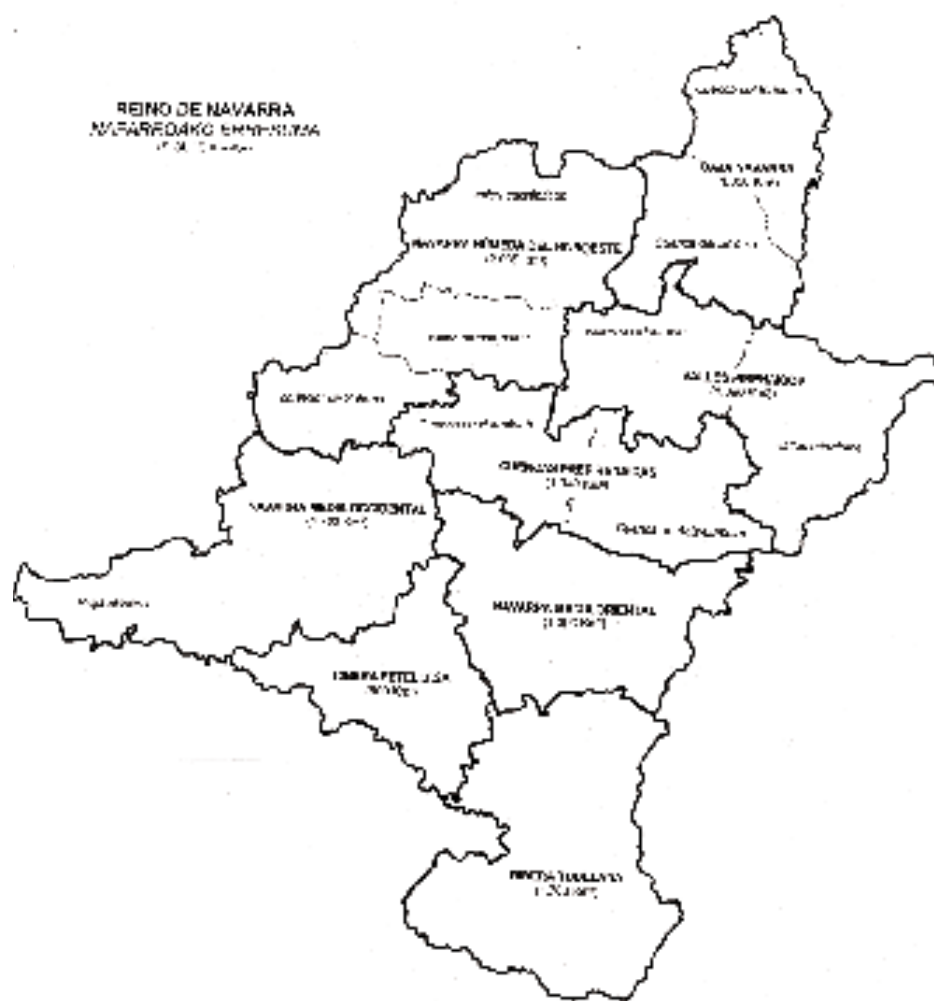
REINO DE NAVARRA
NAFARROAKO ERRESUMA
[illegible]

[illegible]

BAJA NAVARRA
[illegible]

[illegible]

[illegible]

NAVARRA HÚMEDA DEL NOROESTE
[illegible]

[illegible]

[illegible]

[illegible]

VALLES PIRENAICOS
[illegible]

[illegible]

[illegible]

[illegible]

CUENCAS PREPIRENAICAS
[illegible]

NAVARRA MEDIA OCCIDENTAL
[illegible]

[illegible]

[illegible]

NAVARRA MEDIA ORIENTAL
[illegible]

RIBERA ESTELLESA
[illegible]

RIBERA TUDELANA
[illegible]